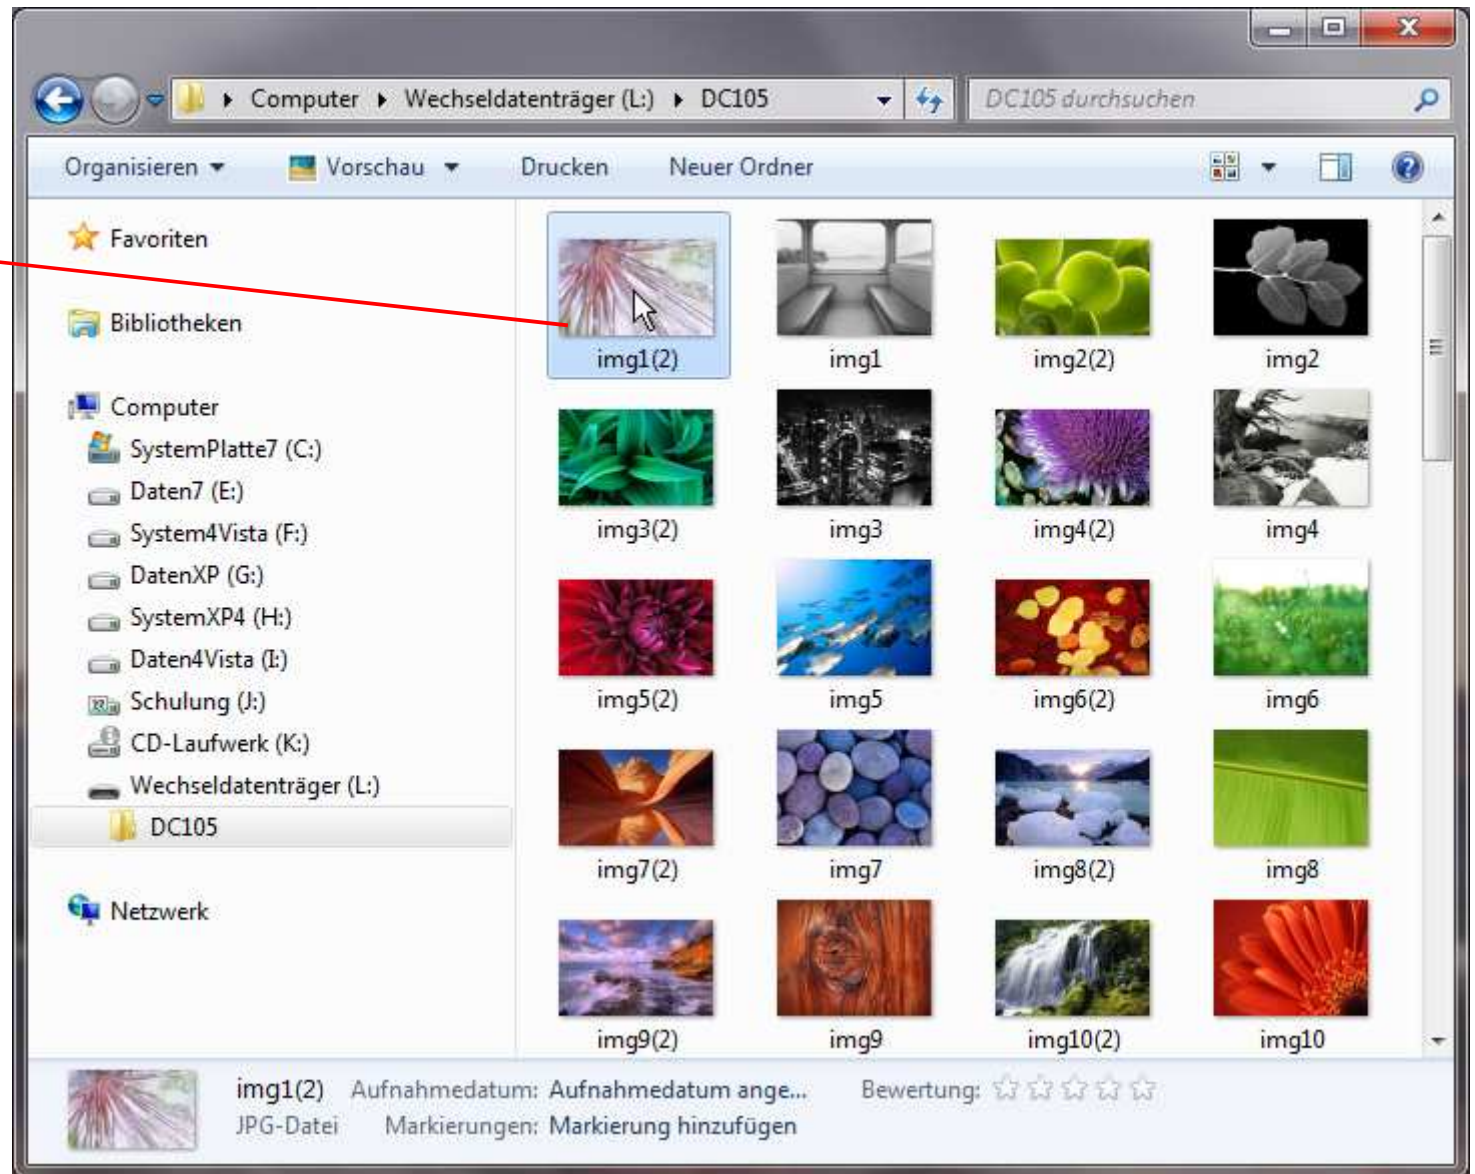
Computer ▸ Wechseldatenträger (L:) ▸ DC105

DC105 durchsuchen

Organisieren ▾ Vorschau ▾ Drucken Neuer Ordner

Favoriten

Bibliotheken

Computer
SystemPlatte7 (C:)
Daten7 (E:)
System4Vista (F:)
DatenXP (G:)
SystemXP4 (H:)
Daten4Vista (I:)
Schulung (J:)
CD-Laufwerk (K:)
Wechseldatenträger (L:)
DC105

Netzwerk

img1(2) img1 img2(2) img2
img3(2) img3 img4(2) img4
img5(2) img5 img6(2) img6
img7(2) img7 img8(2) img8
img9(2) img9 img10(2) img10

img1(2) Aufnahmedatum: Aufnahmedatum ange... Bewertung:
JPG-Datei Markierungen: Markierung hinzufügen